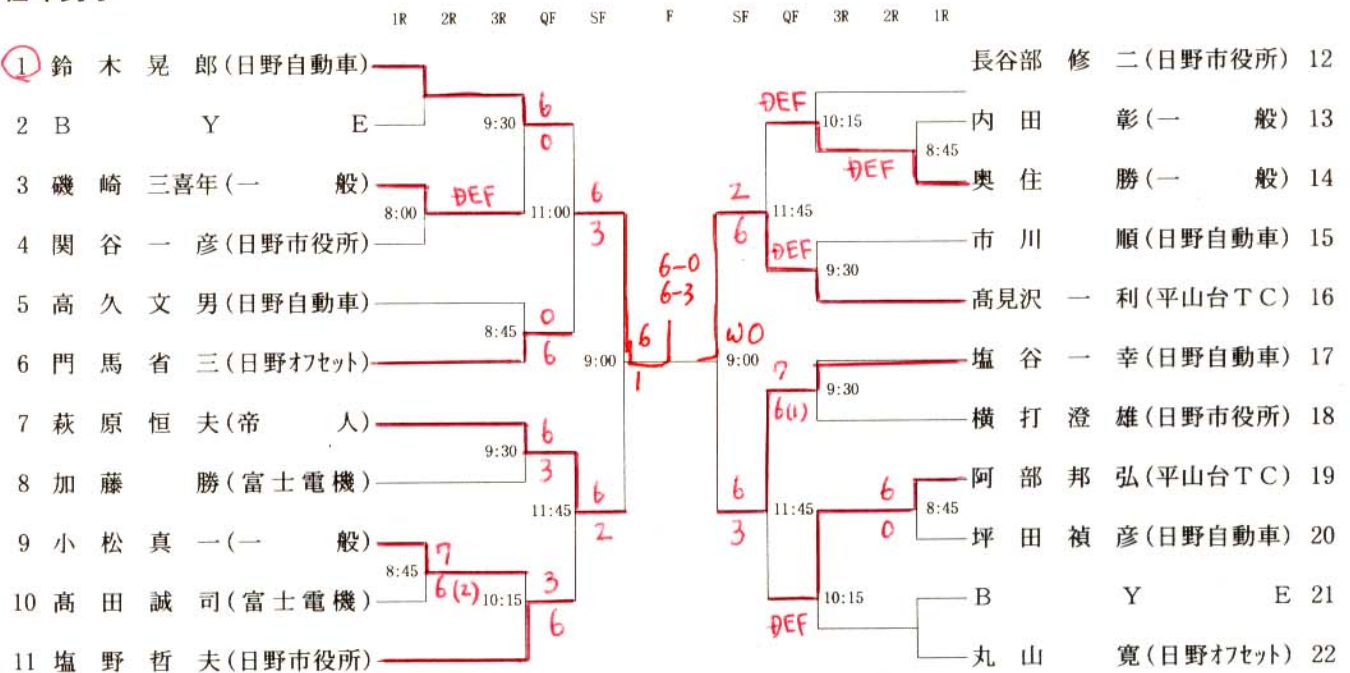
1R 2R 3R QF SF F SF QF 3R 2R 1R

1 鈴木晃郎(日野自動車)
2 B Y E
3 磯崎三喜年(一般)
4 関谷一彦(日野市役所)
5 高久文男(日野自動車)
6 門馬省三(日野オフセット)
7 萩原恒夫(帝人)
8 加藤勝(富士電機)
9 小松真一(一般)
10 高田誠司(富士電機)
11 塩野哲夫(日野市役所)

8:00 DEF
9:30 6 0
11:00 6 3
8:45 0 6
9:30 6 3
11:45 6 2
8:45 7 6(2)
10:15 3 6
9:00 6 1

6-0
6-3

WO
9:00

長谷部修二(日野市役所) 12
内田彰(一般) 13
奥住勝(一般) 14
市川順(日野自動車) 15
高見沢一利(平山台TC) 16
塩谷一幸(日野自動車) 17
横打澄雄(日野市役所) 18
阿部邦弘(平山台TC) 19
坪田禎彦(日野自動車) 20
B Y E 21
丸山寛(日野オフセット) 22

DEF 10:15
8:45 DEF
2 6 11:45
DEF 9:30
7 6(1) 9:30
6 3 11:45
6 0 8:45
DEF 10:15